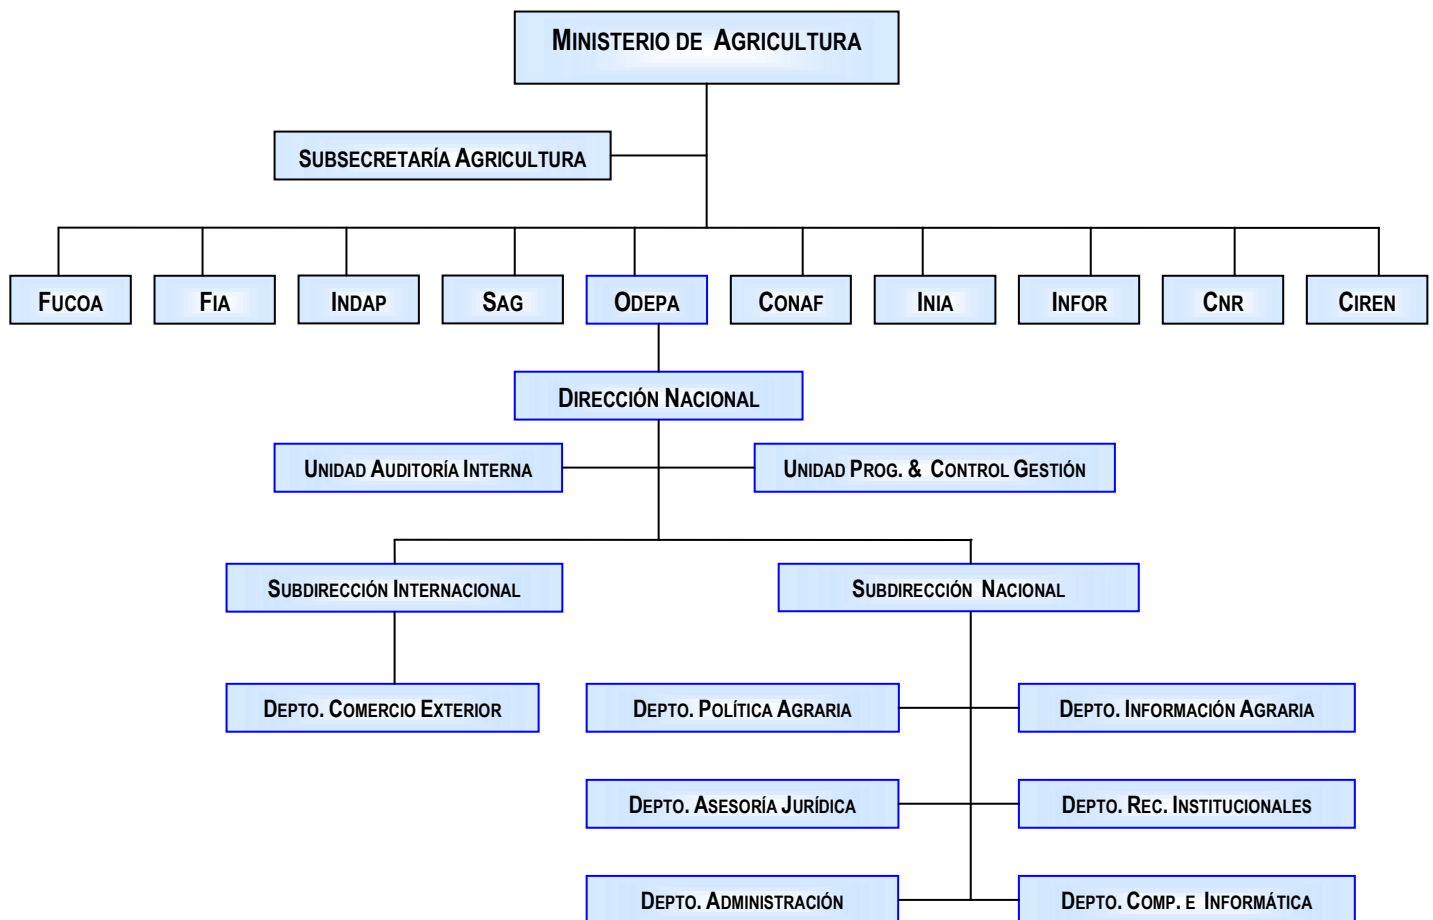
MINISTERIO DE AGRICULTURA

SUBSECRETARÍA AGRICULTURA

FUCOA

FIA

INDAP

SAG

ODEPA

CONAF

INIA

INFOR

CNR

CIREN

DIRECCIÓN NACIONAL

UNIDAD AUDITORÍA INTERNA

UNIDAD PROG. & CONTROL GESTIÓN

SUBDIRECCIÓN INTERNACIONAL

SUBDIRECCIÓN NACIONAL

DEPTO. COMERCIO EXTERIOR

DEPTO. POLÍTICA AGRARIA

DEPTO. INFORMACIÓN AGRARIA

DEPTO. ASESORÍA JURÍDICA

DEPTO. REC. INSTITUCIONALES

DEPTO. ADMINISTRACIÓN

DEPTO. COMP. E INFORMÁTICA